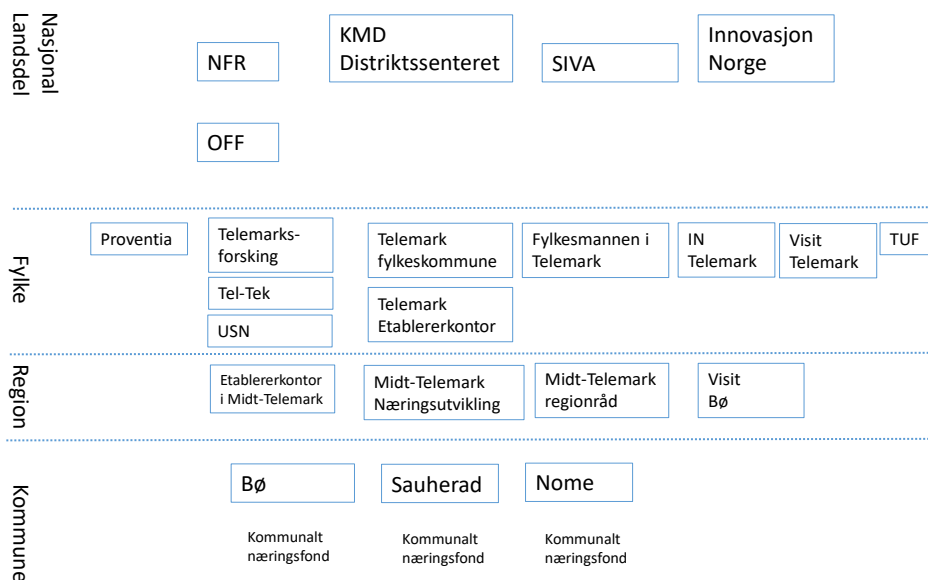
Nasjonal
Landsdel

NFR

KMD
Distriktssenteret

SIVA

Innovasjon
Norge

OFF

Fylke

Proventia

Telemarksforsking

Tel-Tek

USN

Telemark
fylkeskommune

Telemark
Etablererkontor

Fylkesmannen i
Telemark

IN
Telemark

Visit
Telemark

TUF

Region

Etablererkontor
i Midt-Telemark

Midt-Telemark
Næringsutvikling

Midt-Telemark
regionråd

Visit
Bø

Kommune

Bø

Sauherad

Nome

Kommunalt
næringsfond

Kommunalt
næringsfond

Kommunalt
næringsfond